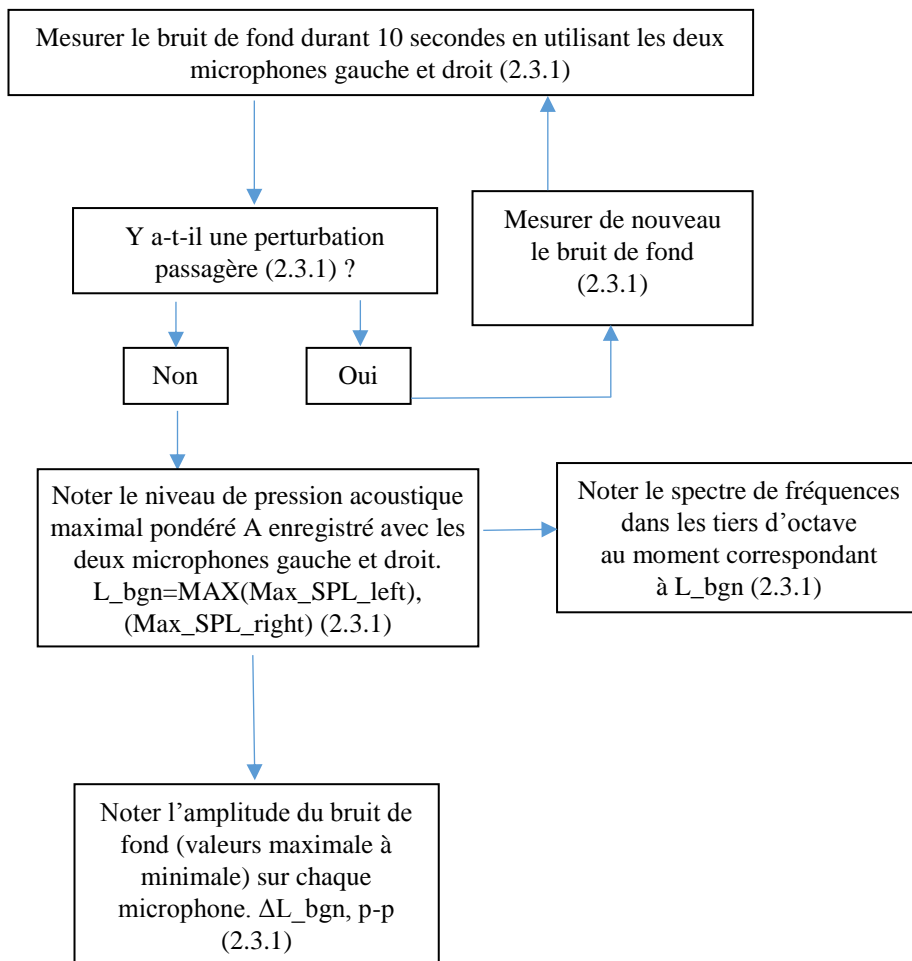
Mesurer le bruit de fond durant 10 secondes en utilisant les deux microphones gauche et droit (2.3.1)

Y a-t-il une perturbation passagère (2.3.1) ?

Mesurer de nouveau le bruit de fond (2.3.1)

Non

Oui

Noter le niveau de pression acoustique maximal pondéré A enregistré avec les deux microphones gauche et droit. L_bgn=MAX(Max_SPL_left), (Max_SPL_right) (2.3.1)

Noter le spectre de fréquences dans les tiers d'octave au moment correspondant à L_bgn (2.3.1)

Noter l'amplitude du bruit de fond (valeurs maximale à minimale) sur chaque microphone. ΔL_bgn, p-p (2.3.1)